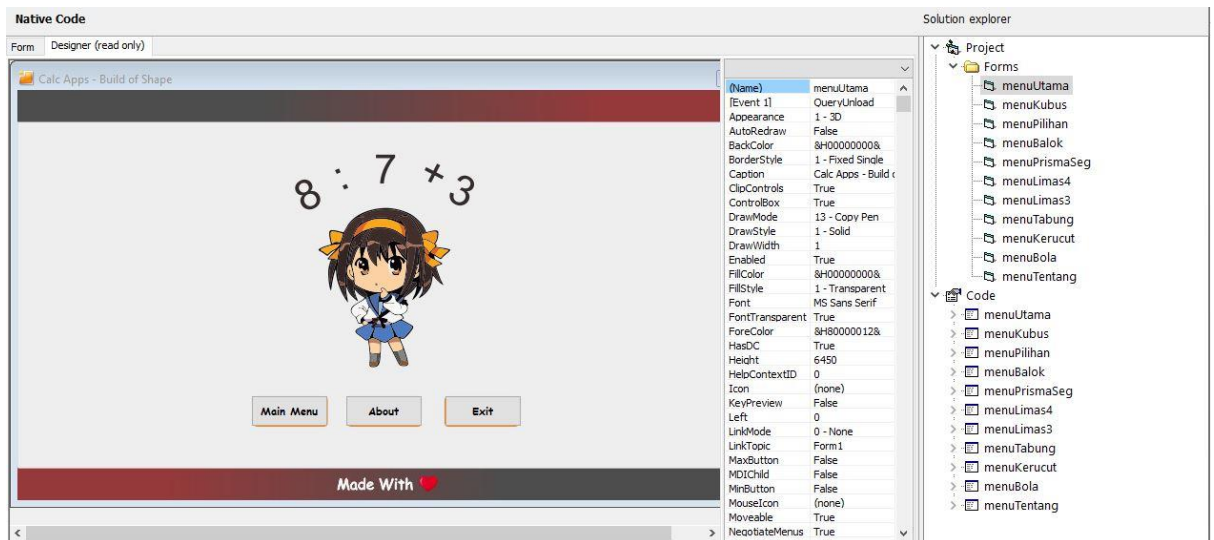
Native Code

Form | Designer (read only)

Calc Apps - Build of Shape

8 : 7 × 3

Main Menu | About | Exit

Made With

| | |
|---|---|
| (Name) | menuUtama |
| [Event 1] | QueryUnload |
| Appearance | 1 - 3D |
| AutoRedraw | False |
| BackColor | &H00000000& |
| BorderStyle | 1 - Fixed Single |
| Caption | Calc Apps - Build c |
| ClipControls | True |
| ControlBox | True |
| DrawMode | 13 - Copy Pen |
| DrawStyle | 1 - Solid |
| DrawWidth | 1 |
| Enabled | True |
| FillColor | &H00000000& |
| FillStyle | 1 - Transparent |
| Font | MS Sans Serif |
| FontTransparent | True |
| ForeColor | &H80000012& |
| HasDC | True |
| Height | 6450 |
| HelpContextID | 0 |
| Icon | (none) |
| KeyPreview | False |
| Left | 0 |
| LinkMode | 0 - None |
| LinkTopic | Form1 |
| MaxButton | False |
| MDIChild | False |
| MinButton | False |
| MouseIcon | (none) |
| Moveable | True |
| NegotiateMenus | True |

Solution explorer

Project
Forms
menuUtama
menuKubus
menuPilihan
menuBalok
menuPrismaSeg
menuLimas4
menuLimas3
menuTabung
menuKerucut
menuBola
menuTentang
Code
menuUtama
menuKubus
menuPilihan
menuBalok
menuPrismaSeg
menuLimas4
menuLimas3
menuTabung
menuKerucut
menuBola
menuTentang